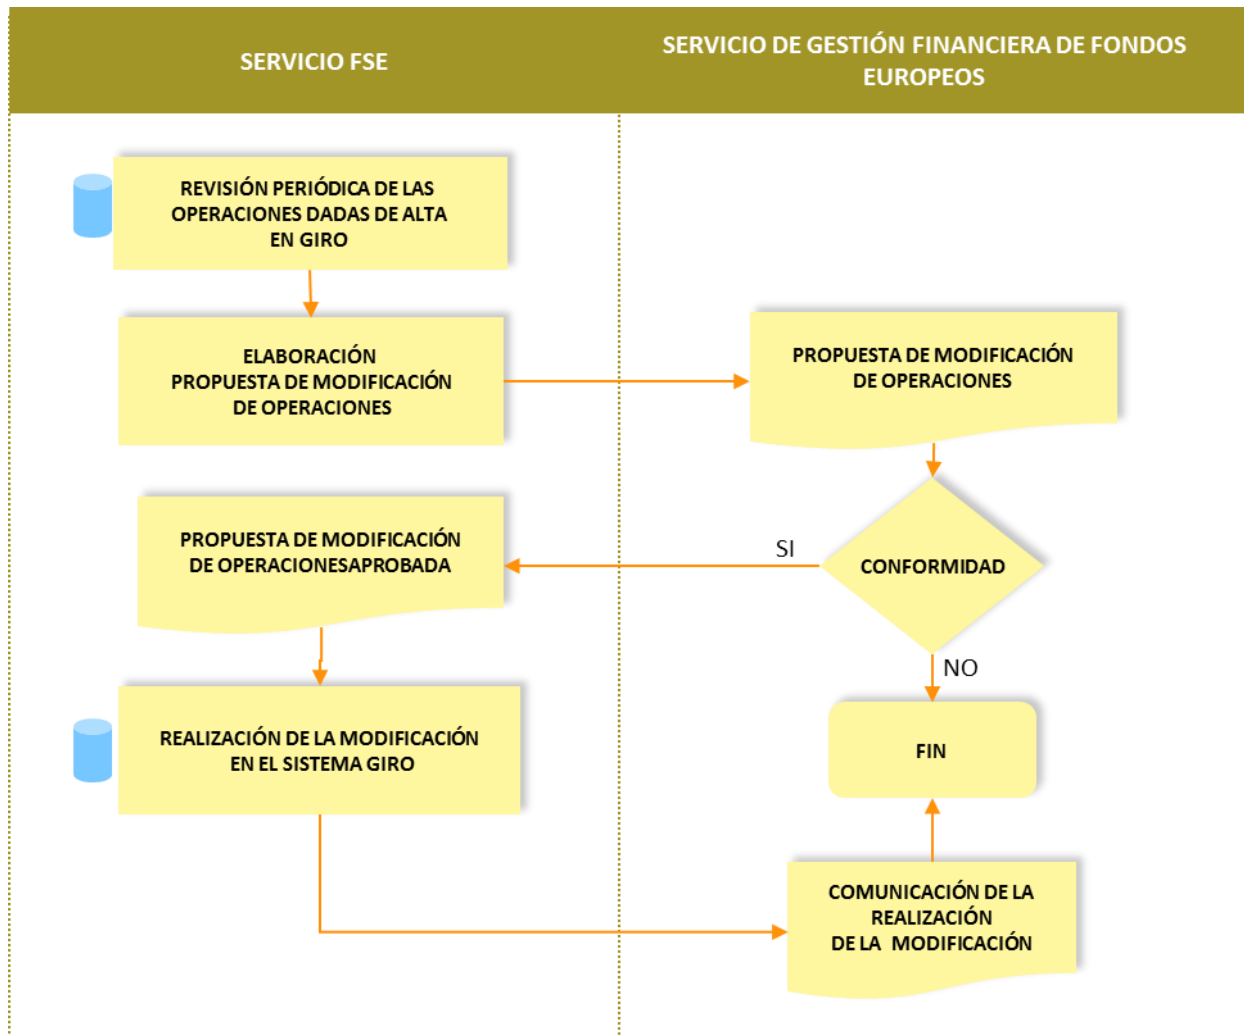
SERVICIO FSE

SERVICIO DE GESTIÓN FINANCIERA DE FONDOS EUROPEOS

REVISIÓN PERIÓDICA DE LAS OPERACIONES DADAS DE ALTA EN GIRO

ELABORACIÓN PROPUESTA DE MODIFICACIÓN DE OPERACIONES

PROPUESTA DE MODIFICACIÓN DE OPERACIONES

CONFORMIDAD

SI

PROPUESTA DE MODIFICACIÓN DE OPERACIONESAPROBADA

NO

FIN

REALIZACIÓN DE LA MODIFICACIÓN EN EL SISTEMA GIRO

COMUNICACIÓN DE LA REALIZACIÓN DE LA MODIFICACIÓN